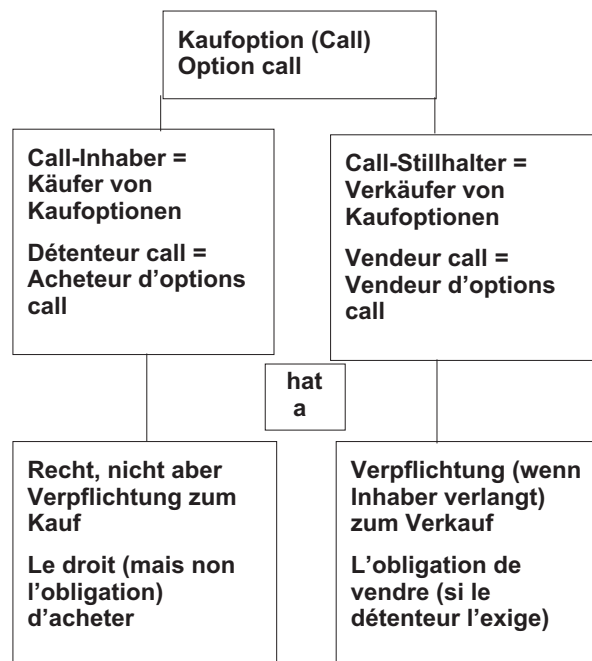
Kaufoption (Call)
Option call

Call-Inhaber = Käufer von Kaufoptionen

Détenteur call = Acheteur d’options call

Call-Stillhalter = Verkäufer von Kaufoptionen

Vendeur call = Vendeur d’options call

hat
a

Recht, nicht aber Verpflichtung zum Kauf

Le droit (mais non l’obligation) d’acheter

Verpflichtung (wenn Inhaber verlangt) zum Verkauf

L’obligation de vendre (si le détenteur l’exige)